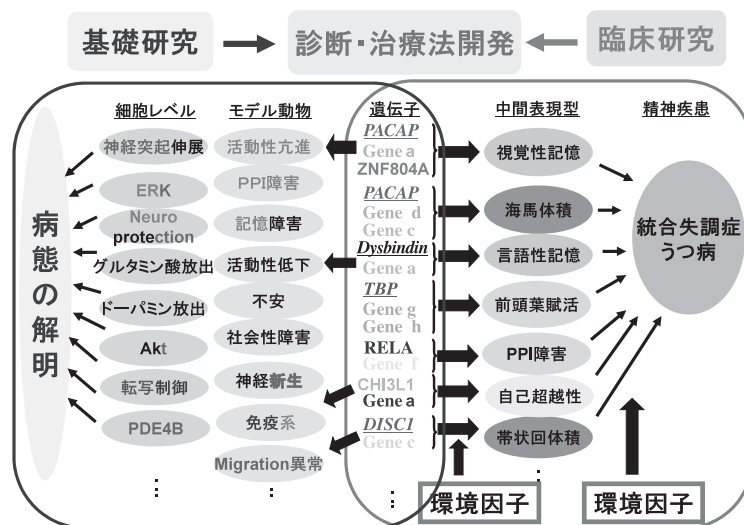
基礎研究 → 診断・治療法開発 ← 臨床研究

病態の解明

細胞レベル
神経突起伸展
ERK
Neuro protection
グルタミン酸放出
ドーパミン放出
Akt
転写制御
PDE4B
⋮

モデル動物
活動性亢進
PPI障害
記憶障害
活動性低下
不安
社会性障害
神経新生
免疫系
Migration異常
⋮

遺伝子
PACAP
Gene a
ZNF804A
PACAP
Gene d
Gene c
Dysbindin
Gene a
TBP
Gene g
Gene h
RELA
Gene f
CHI3L1
Gene a
DISC1
Gene c
⋮

中間表現型
視覚性記憶
海馬体積
言語性記憶
前頭葉賦活
PPI障害
自己超越性
帯状回体積
⋮

精神疾患
統合失調症
うつ病

環境因子
環境因子